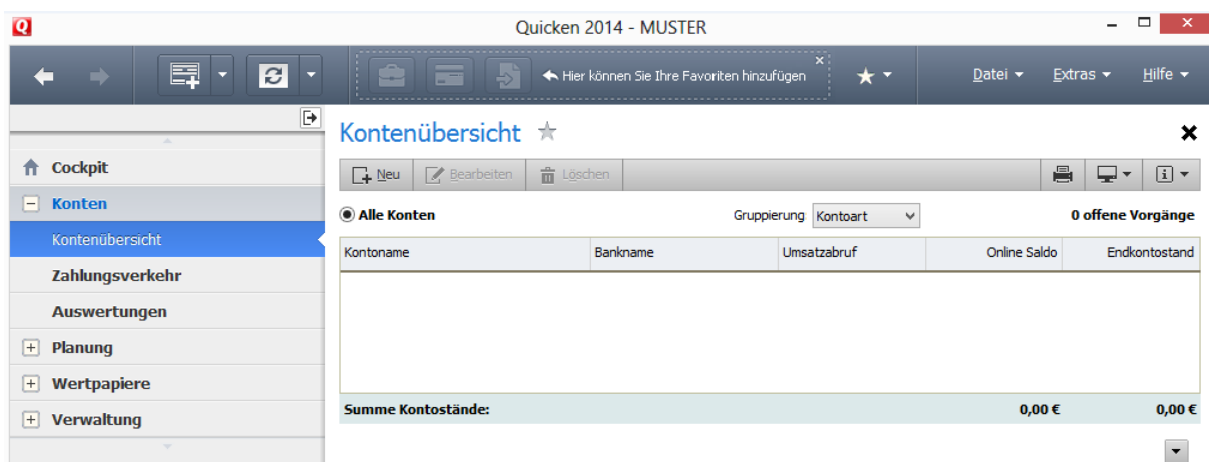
Quicken 2014 - MUSTER

Hier können Sie Ihre Favoriten hinzufügen

Datei Extras Hilfe

Cockpit
Konten
Kontenübersicht
Zahlungsverkehr
Auswertungen
Planung
Wertpapiere
Verwaltung

Kontenübersicht

Neu Bearbeiten Löschen

Alle Konten

Gruppierung Kontoart

0 offene Vorgänge

| Kontoname | Bankname | Umsatzabruf | Online Saldo | Endkontostand |
|---|---|---|---|---|
| Summe Kontostände: | | | 0,00 € | 0,00 € |